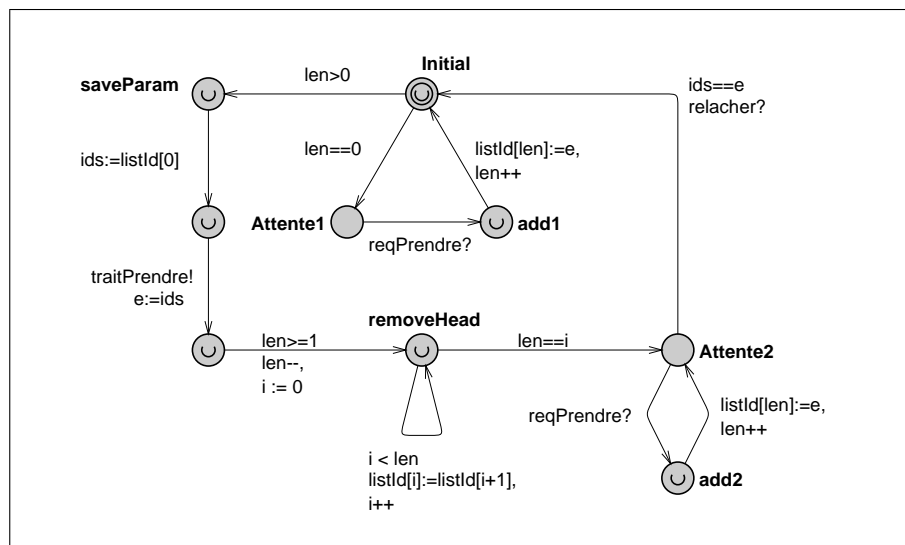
Initial

saveParam

len>0

ids==e
relacher?

ids:=listId[0]

len==0

listId[len]:=e,
len++

Attente1

add1

reqPrendre?

traitPrendre!
e:=ids

removeHead

len>=1
len--,
i := 0

len==i

Attente2

reqPrendre?

listId[len]:=e,
len++

i < len
listId[i]:=listId[i+1],
i++

add2